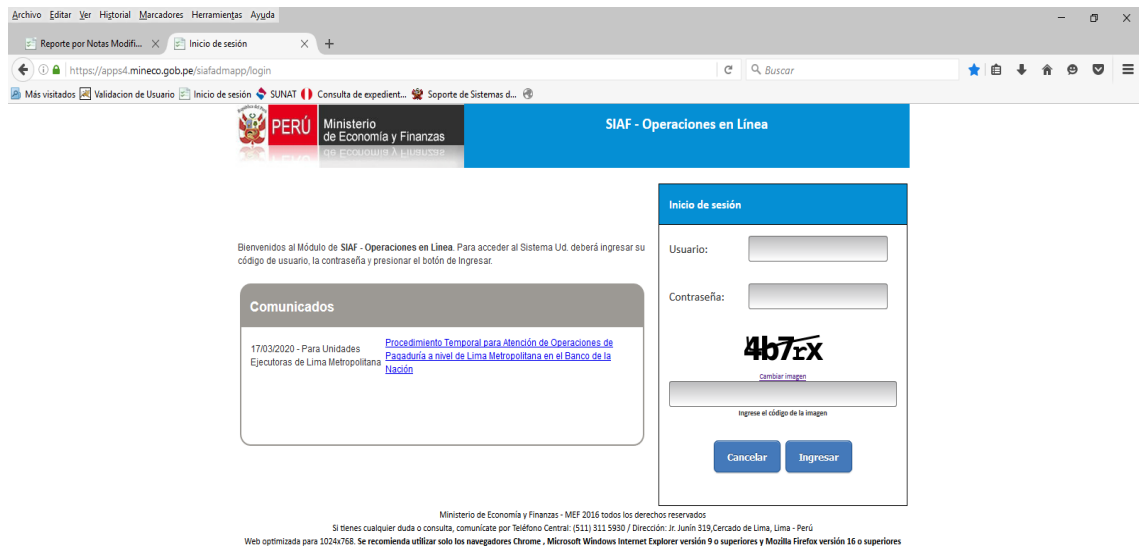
Archivo Editar Ver Historial Marcadores Herramientas Ayuda

Reporte por Notas Modifi... × Inicio de sesión × +

https://apps4.mineco.gob.pe/siafadmapp/login

Buscar

Más visitados Validacion de Usuario Inicio de sesión SUNAT Consulta de expedient... Soporte de Sistemas d...

PERÚ Ministerio de Economía y Finanzas

SIAF - Operaciones en Línea

Inicio de sesión

Bienvenidos al Módulo de SIAF - Operaciones en Línea. Para acceder al Sistema Ud. deberá ingresar su código de usuario, la contraseña y presionar el botón de Ingresar.

Usuario:

Contraseña:

Comunicados

17/03/2020 - Para Unidades Ejecutoras de Lima Metropolitana

Procedimiento Temporal para Atención de Operaciones de Pagaduría a nivel de Lima Metropolitana en el Banco de la Nación

4b7rx

Cambiar imagen

Ingrese el código de la imagen

Cancelar

Ingresar

Ministerio de Economía y Finanzas - MEF 2016 todos los derechos reservados

Si tienes cualquier duda o consulta, comunícate por Teléfono Central: (511) 311 5930 / Dirección: Jr. Junín 319,Cercado de Lima, Lima - Perú

Web optimizada para 1024x768. Se recomienda utilizar solo los navegadores Chrome , Microsoft Windows Internet Explorer versión 9 o superiores y Mozilla Firefox versión 16 o superiores